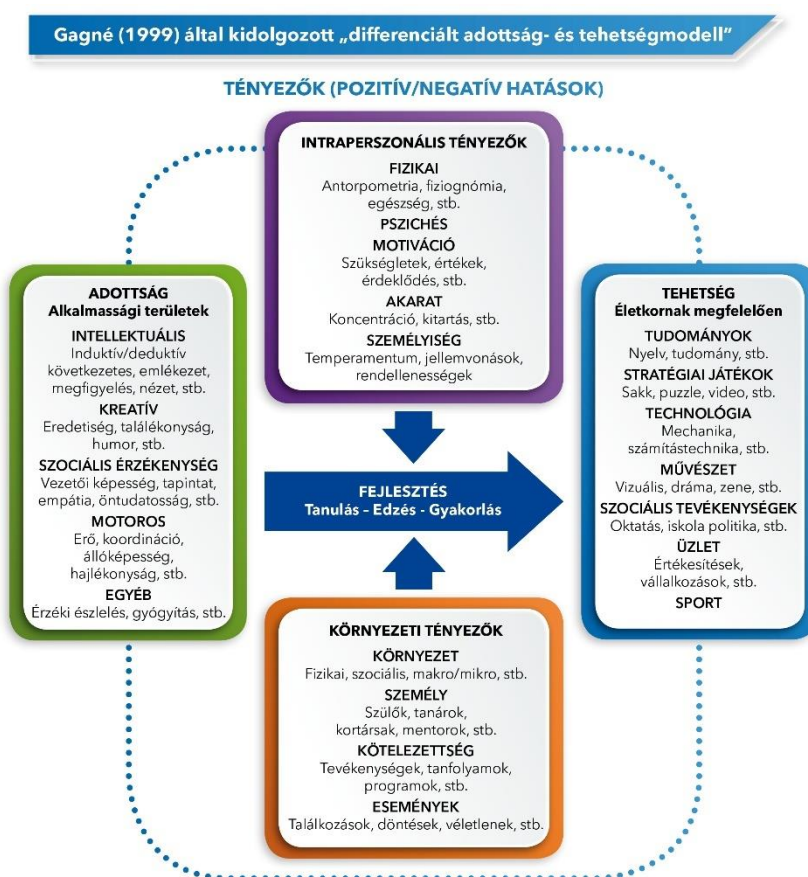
Gagné (1999) által kidolgozott „differenciált adottság- és tehetségmodell”

TÉNYEZŐK (POZITÍV/NEGATÍV HATÁSOK)

INTRAPERSZONÁLIS TÉNYEZŐK
FIZIKAI
Antorpometria, fiziognómia, egészség, stb.
PSZICHÉS
MOTIVÁCIÓ
Szükségletek, értékek, érdeklődés, stb.
AKARAT
Koncentráció, kitartás, stb.
SZEMÉLYISÉG
Temperamentum, jellemvonások, rendellenességek

ADOTTSÁG
Alkalmassági területek
INTELLEKTUÁLIS
Induktív/deduktív következetes, emlékezet, megfigyelés, nézet, stb.
KREATÍV
Eredetiség, találékonyság, humor, stb.
SZOCIÁLIS ÉRZÉKENYSÉG
Vezetői képesség, tapintat, empátia, öntudatosság, stb.
MOTOROS
Erő, koordináció, állóképesség, hajlékonyság, stb.
EGYÉB
Érzéki észlelés, gyógyítás, stb.

FEJLESZTÉS
Tanulás - Edzés - Gyakorlás

TEHETSÉG
Életkornak megfelelően
TUDOMÁNYOK
Nyelv, tudomány, stb.
STRATÉGIAI JÁTÉKOK
Sakk, puzzle, video, stb.
TECHNOLÓGIA
Mechanika, számítástechnika, stb.
MŰVÉSZET
Vizuális, dráma, zene, stb.
SZOCIÁLIS TEVÉKENYSÉGEK
Oktatás, iskola politika, stb.
ÜZLET
Értékesítések, vállalkozások, stb.
SPORT

KÖRNYEZETI TÉNYEZŐK
KÖRNYEZET
Fizikai, szociális, makro/mikro, stb.
SZEMÉLY
Szülők, tanárok, kortársak, mentorok, stb.
KÖTELEZETTSÉG
Tevékenységek, tanfolyamok, programok, stb.
ESEMÉNYEK
Találkozások, döntések, véletlenek, stb.